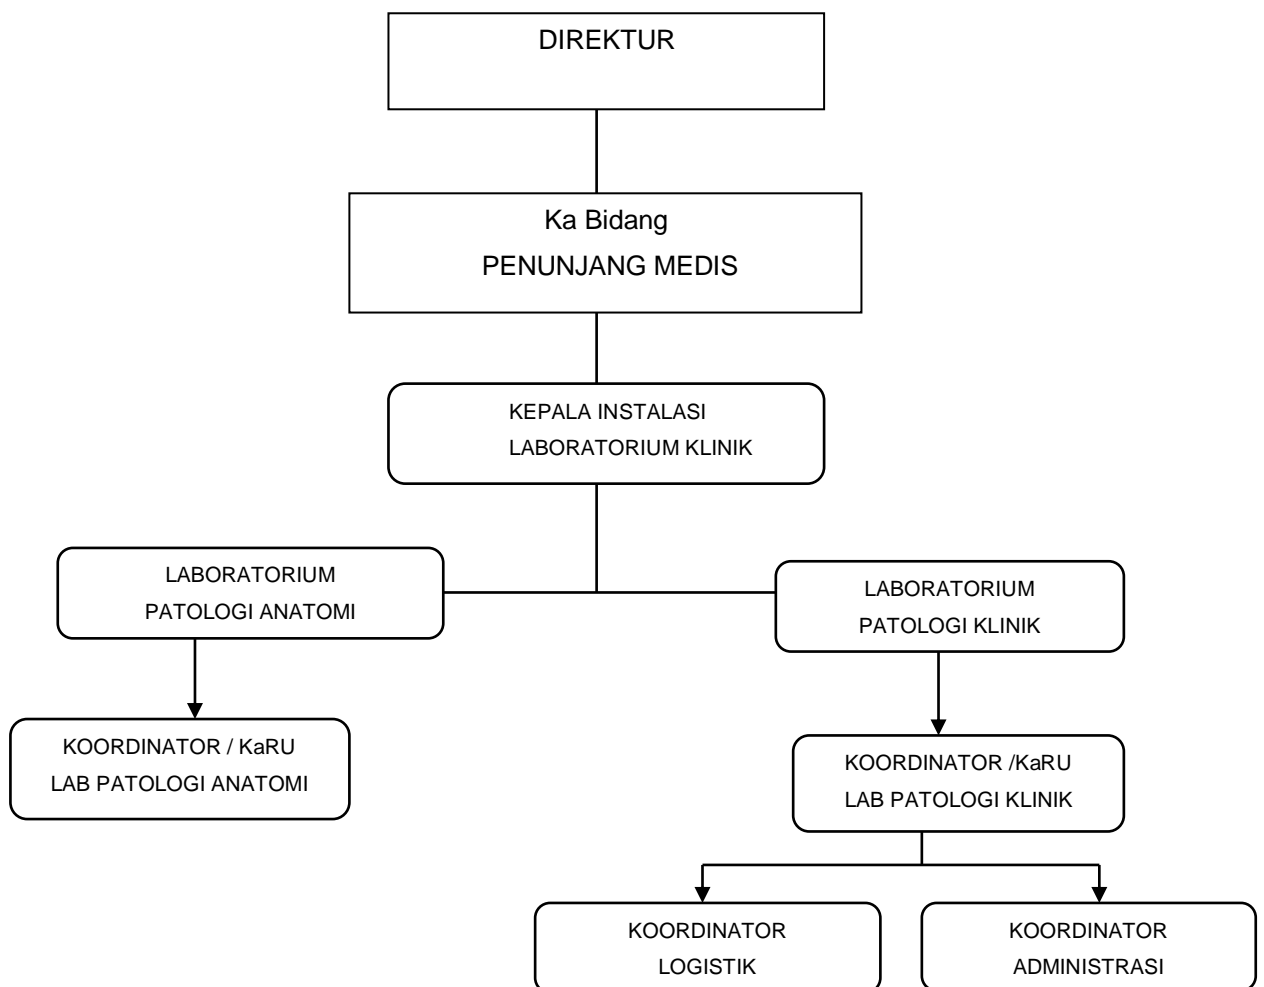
DIREKTUR

Ka Bidang
PENUNJANG MEDIS

KEPALA INSTALASI
LABORATORIUM KLINIK

LABORATORIUM
PATOLOGI ANATOMI

LABORATORIUM
PATOLOGI KLINIK

KOORDINATOR / KaRU
LAB PATOLOGI ANATOMI

KOORDINATOR /KaRU
LAB PATOLOGI KLINIK

KOORDINATOR
LOGISTIK

KOORDINATOR
ADMINISTRASI